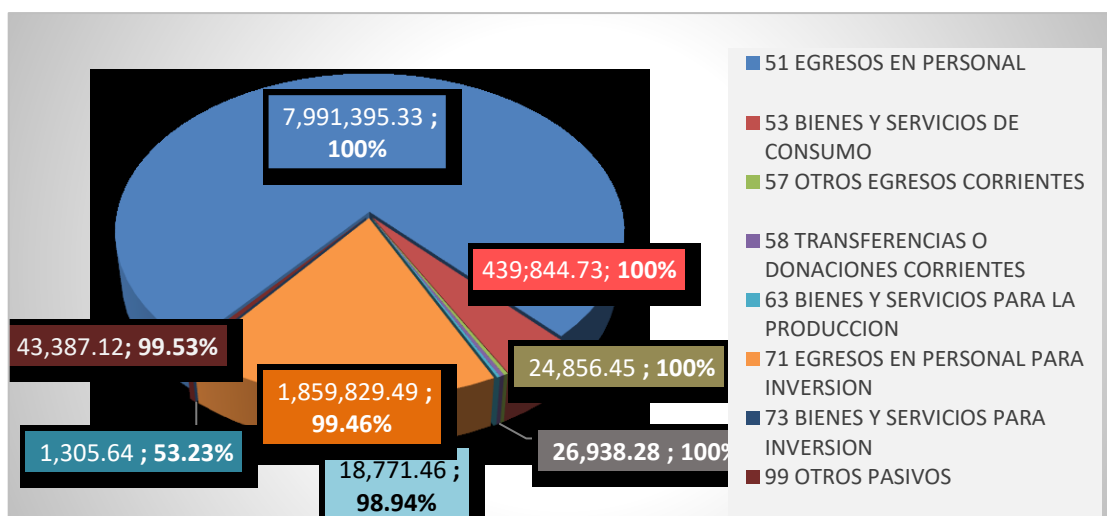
7,991,395.33 ; 100%

439;844.73; 100%

24,856.45 ; 100%

26,938.28 ; 100%

18,771.46 ; 98.94%

1,859,829.49 ; 99.46%

1,305.64 ; 53.23%

43,387.12; 99.53%

51 EGRESOS EN PERSONAL

53 BIENES Y SERVICIOS DE CONSUMO

57 OTROS EGRESOS CORRIENTES

58 TRANSFERENCIAS O DONACIONES CORRIENTES

63 BIENES Y SERVICIOS PARA LA PRODUCCION

71 EGRESOS EN PERSONAL PARA INVERSION

73 BIENES Y SERVICIOS PARA INVERSION

99 OTROS PASIVOS